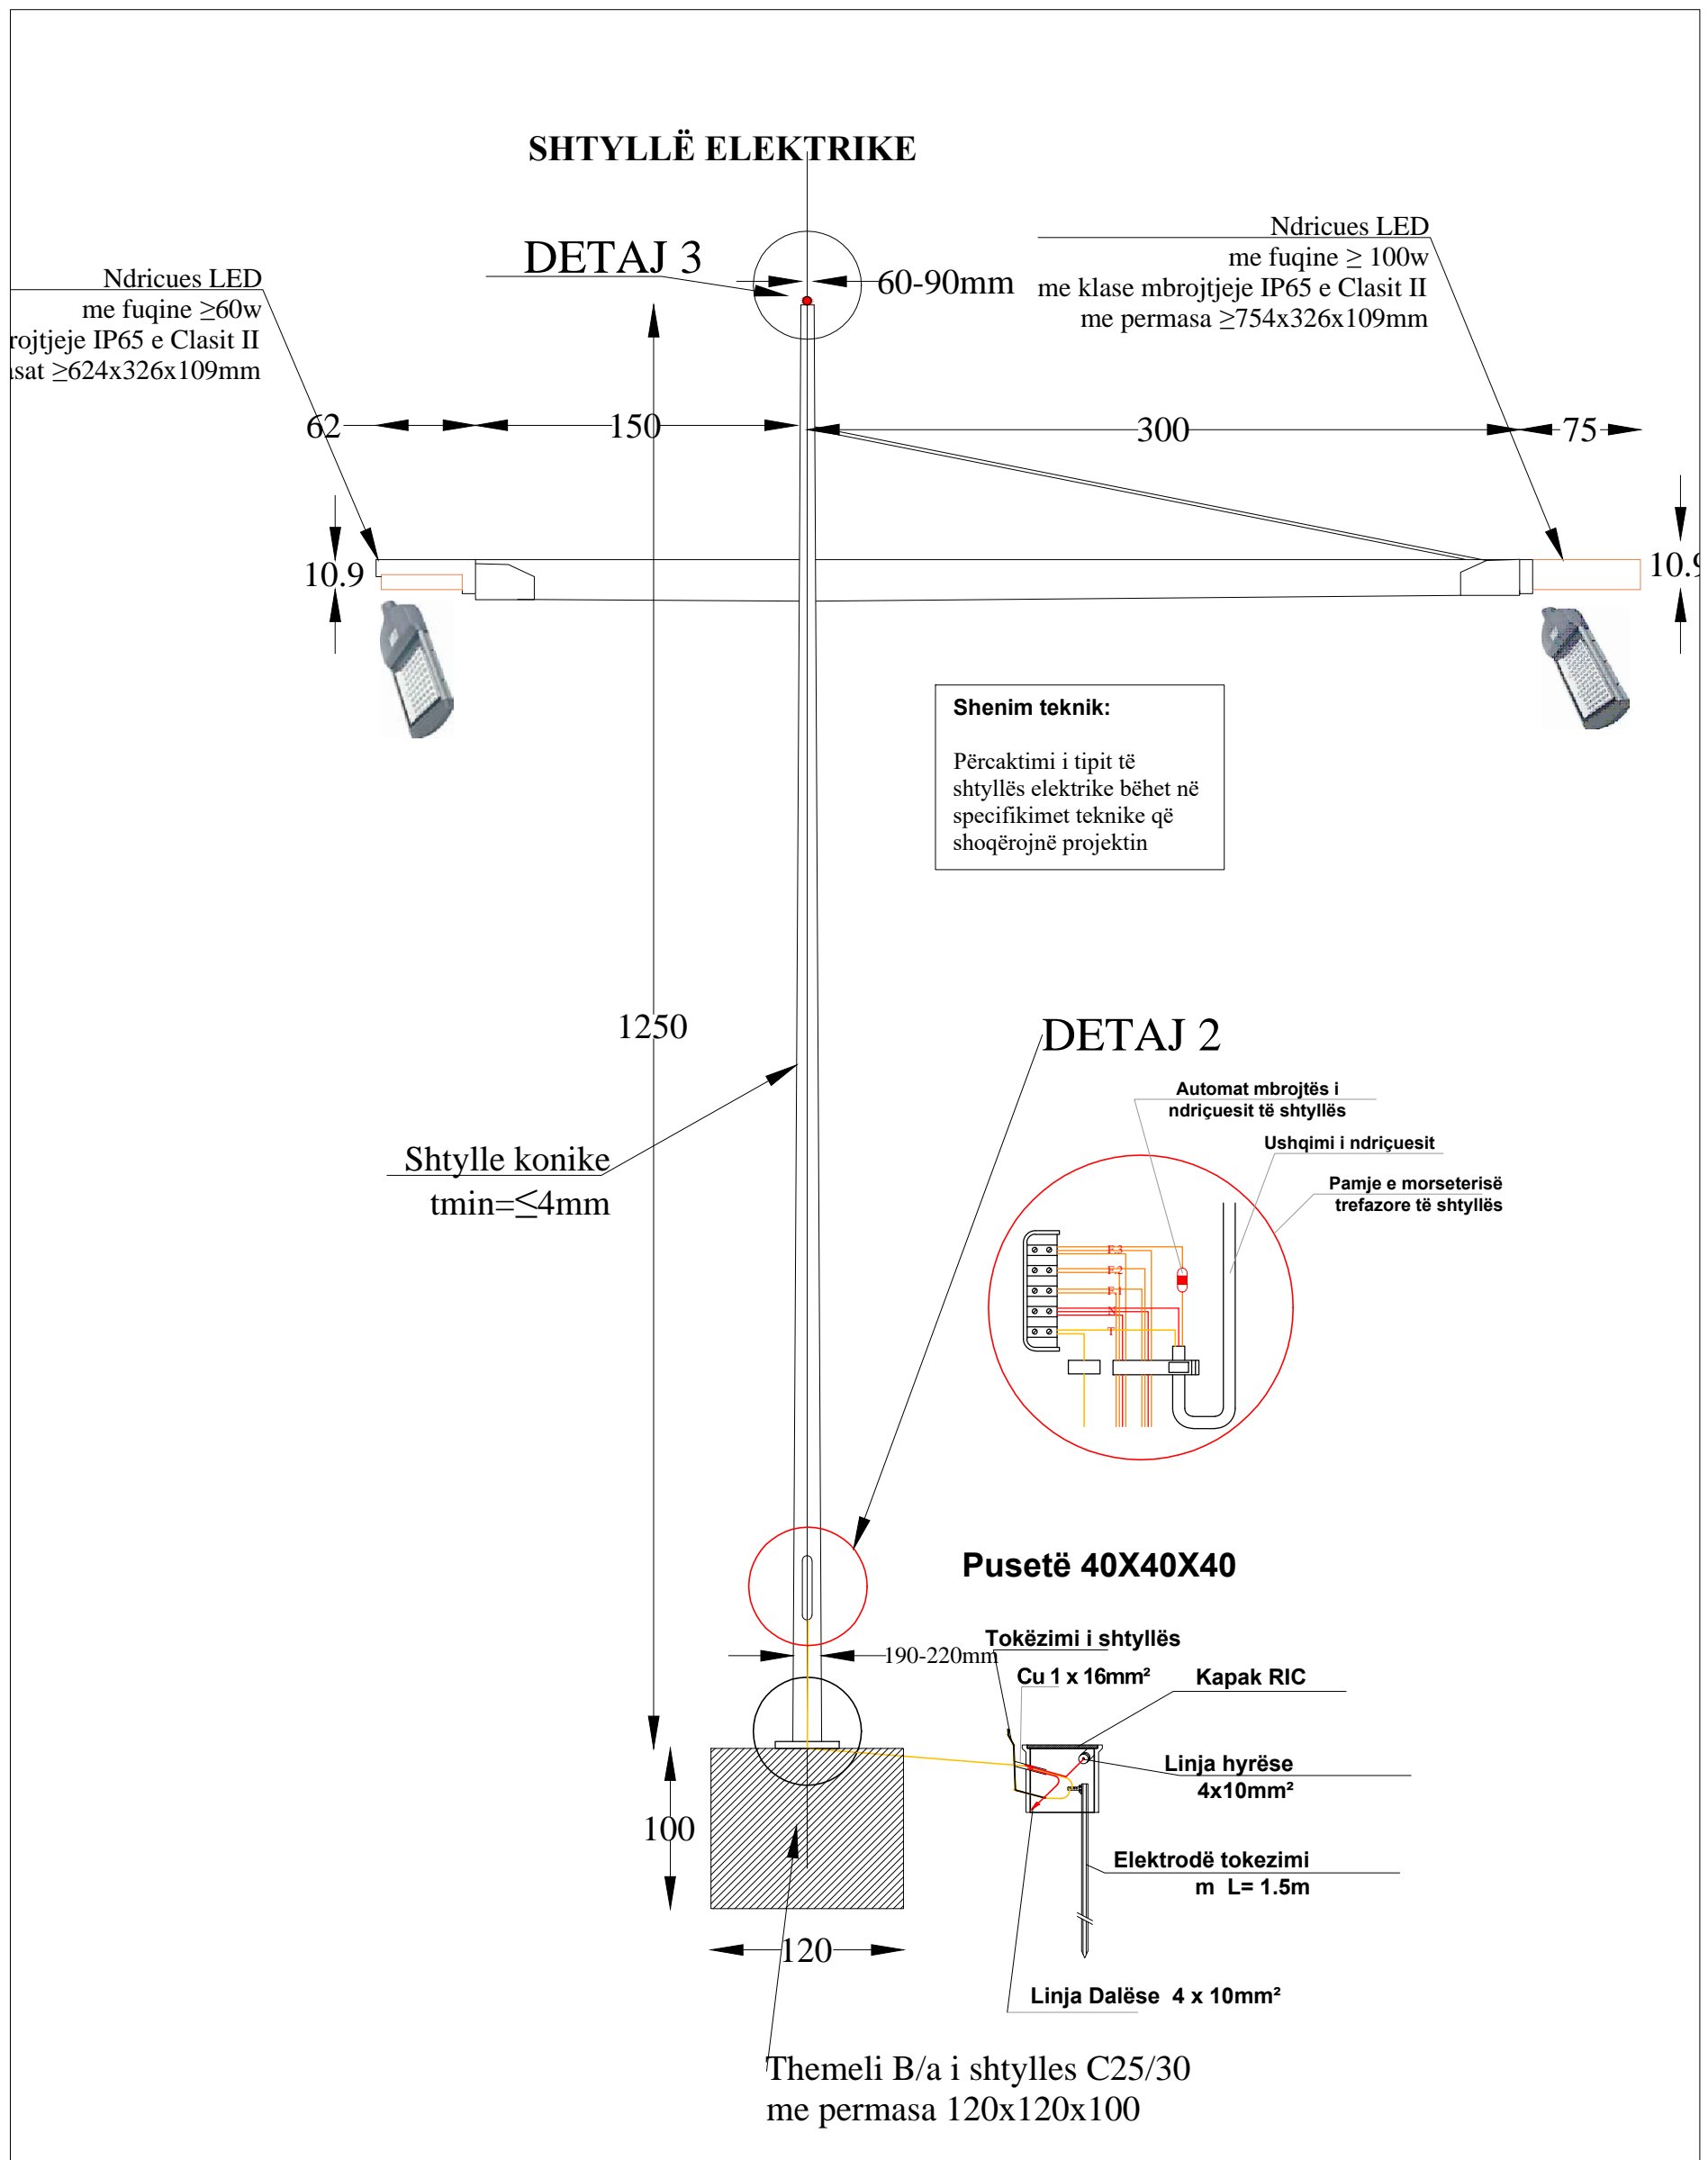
SHTYLLË ELEKTRIKE

DETAJ 3

60-90mm

Ndricues LED
me fuqine ≥ 100w
me klase mbrojtjeje IP65 e Clasit II
me permasa ≥754x326x109mm

Ndricues LED
me fuqine ≥60w
rojtjeje IP65 e Clasit II
ısat ≥624x326x109mm

62

150

300

75

10.9

10.9

Shenim teknik:

Përcaktimi i tipit të shtyllës elektrike bëhet në specifikimet teknike që shoqërojnë projektin

1250

DETAJ 2

Automat mbrojtës i ndriçuesit të shtyllës

Ushqimi i ndriçuesit

Pamje e morseterisë trefazore të shtyllës

F3
F2
F1
N
T

Shtylle konike
tmin=≤4mm

Pusetë 40X40X40

Tokëzimi i shtyllës

190-220mm

Cu 1 x 16mm²

Kapak RIC

Linja hyrëse
4x10mm²

100

Elektrodë tokezimi
m L= 1.5m

120

Linja Dalëse 4 x 10mm²

Themeli B/a i shtylles C25/30
me permasa 120x120x100